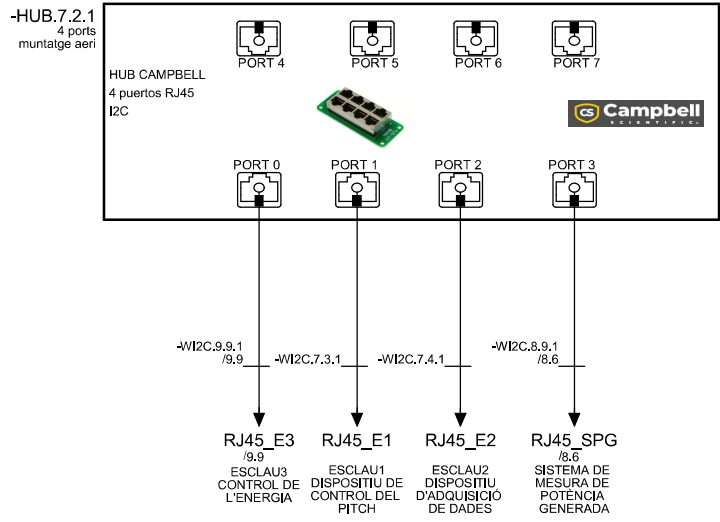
-HUB.7.2.1
4 ports
muntatge aeri

PORT 4
PORT 5
PORT 6
PORT 7

HUB CAMPBELL
4 puertos RJ45
I2C

CS Campbell
SCIENTIFIC

PORT 0
PORT 1
PORT 2
PORT 3

-WI2C.9.9.1
/9.9

-WI2C.7.3.1

-WI2C.7.4.1

-WI2C.8.9.1
/8.6

RJ45_E3
/9.9
ESCLAU3
CONTROL DE L'ENERGIA

RJ45_E1
ESCLAU1
DISPOSITIU DE CONTROL DEL PITCH

RJ45_E2
ESCLAU2
DISPOSITIU D'ADQUISICIÓ DE DADES

RJ45_SPG
/8.6
SISTEMA DE MESURA DE POTÈNCIA GENERADA